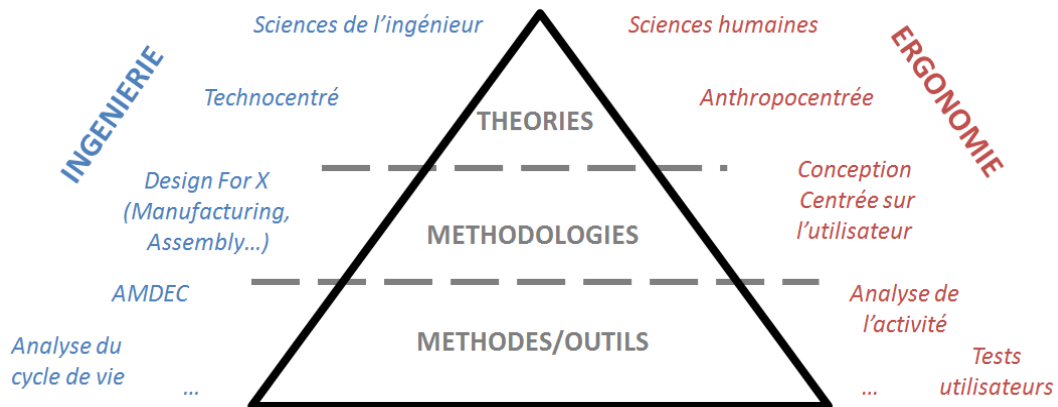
INGENIERIE

Sciences de l'ingénieur

Technocentré

Design For X (Manufacturing, Assembly…)

AMDEC

Analyse du cycle de vie

…

THEORIES

METHODOLOGIES

METHODES/OUTILS

ERGONOMIE

Sciences humaines

Anthropocentrée

Conception Centrée sur l'utilisateur

Analyse de l'activité

Tests utilisateurs

…